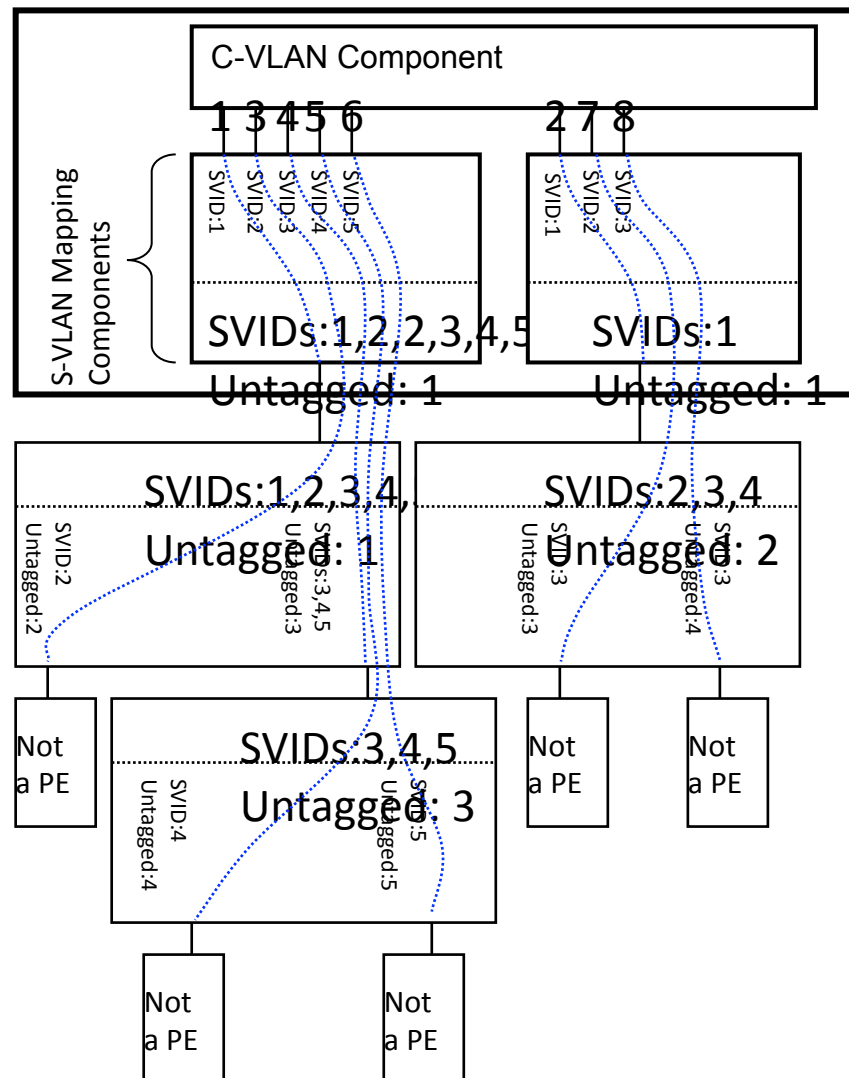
C-VLAN Component

1 3 4 5 6

2 7 8

S-VLAN Mapping Components

SVID:1
SVID:2
SVID:3
SVID:4
SVID:5

SVIDs:1,2,2,3,4,5

Untagged: 1

SVID:1
SVID:2
SVID:3

SVIDs:1

Untagged: 1

SVIDs:1,2,3,4,

Untagged: 1

SVID:2
Untagged:2

SVIDs:3,4,5
Untagged:3

SVIDs:2,3,4

Untagged: 2

SVID:3
Untagged:3

SVID:3
Untagged:4

Not a PE

SVIDs:3,4,5

Untagged: 3

SVID:4
Untagged:4

SVID:5
Untagged:5

Not a PE

Not a PE

Not a PE

Not a PE